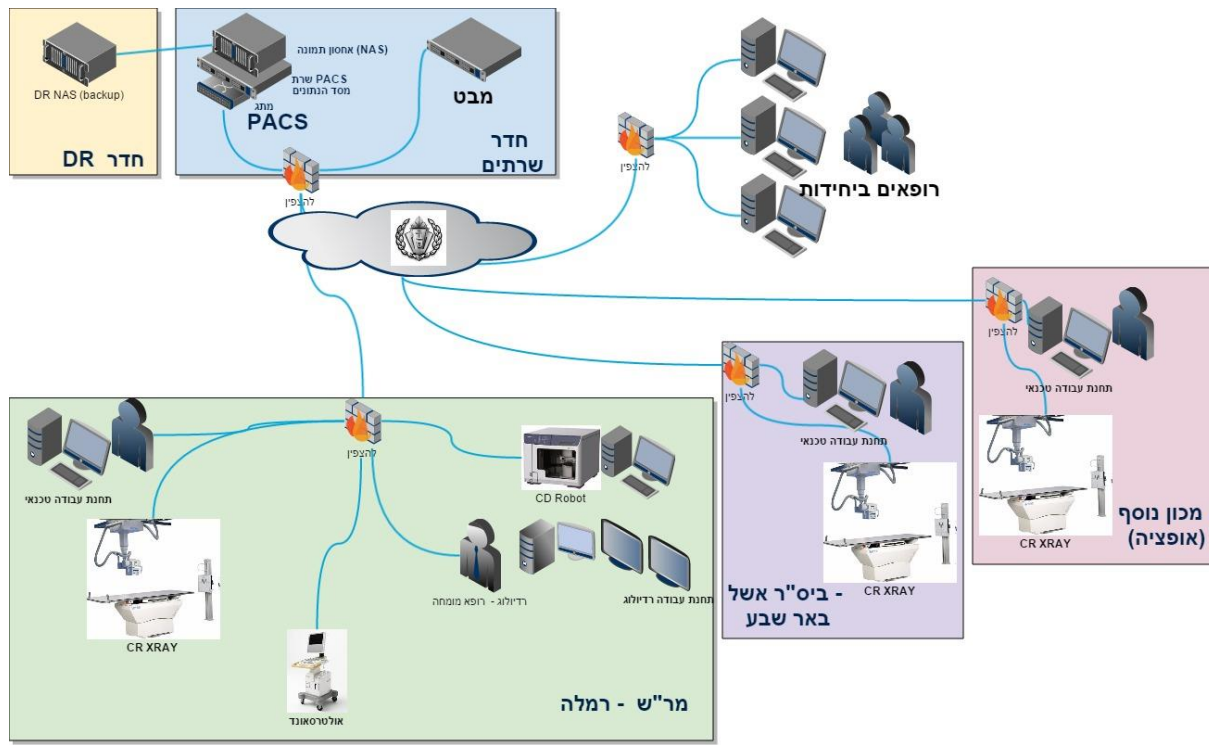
DR NAS (backup)

חדר DR

(NAS) אחסון תמונה

PACS שרת מסד הנתונים

מתג

PACS

מבט

חדר שרתים

להצפין

להצפין

רופאים ביחידות

להצפין

תחנת עבודה טכנאי

CR XRAY

מכון נוסף (אופציה)

להצפין

תחנת עבודה טכנאי

CR XRAY

ביס"ר אשל - באר שבע

להצפין

תחנת עבודה טכנאי

CD Robot

CR XRAY

רדיולוג - רופא מומחה

תחנת עבודה רדיולוג

אולטרסאונד

מר"ש - רמלה